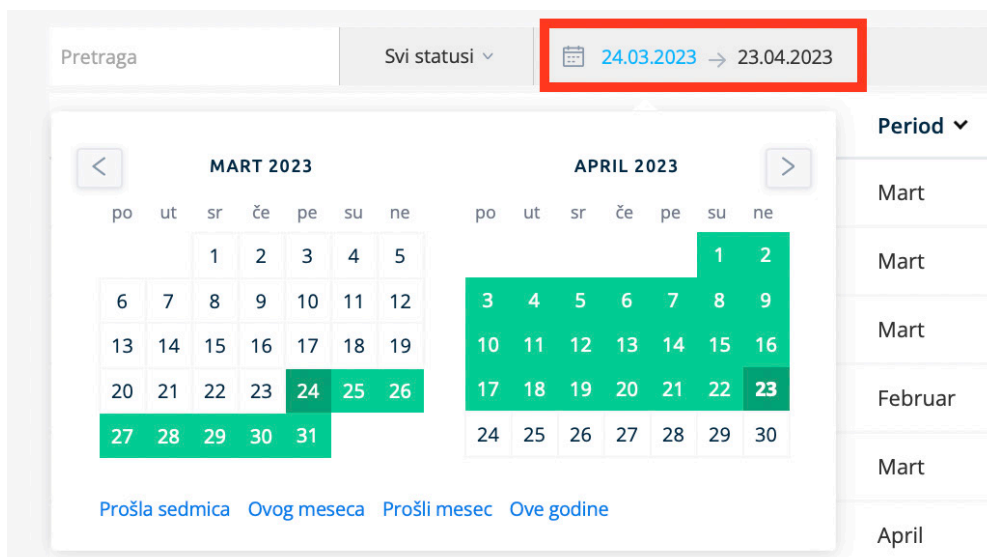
Pretraga

Svi statusi

24.03.2023 → 23.04.2023

Period

MART 2023

| po | ut | sr | če | pe | su | ne |
|---|---|---|---|---|---|---|
| | | 1 | 2 | 3 | 4 | 5 |
| 6 | 7 | 8 | 9 | 10 | 11 | 12 |
| 13 | 14 | 15 | 16 | 17 | 18 | 19 |
| 20 | 21 | 22 | 23 | 24 | 25 | 26 |
| 27 | 28 | 29 | 30 | 31 | | |

APRIL 2023

| po | ut | sr | če | pe | su | ne |
|---|---|---|---|---|---|---|
| | | | | | 1 | 2 |
| 3 | 4 | 5 | 6 | 7 | 8 | 9 |
| 10 | 11 | 12 | 13 | 14 | 15 | 16 |
| 17 | 18 | 19 | 20 | 21 | 22 | 23 |
| 24 | 25 | 26 | 27 | 28 | 29 | 30 |

Prošla sedmica Ovog meseca Prošli mesec Ove godine

Mart
Mart
Mart
Februar
Mart
April